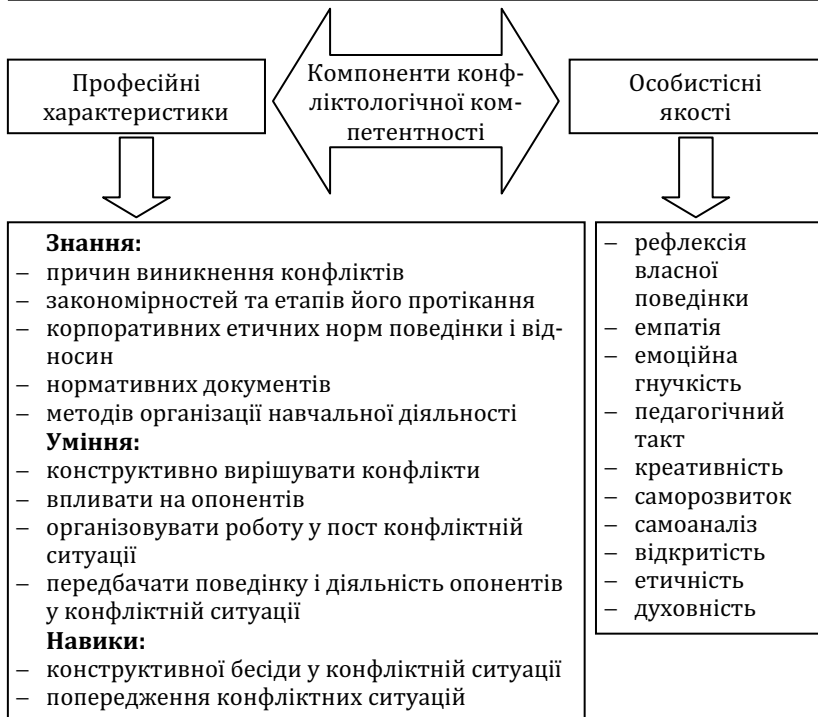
Професійні характеристики

Компоненти конфліктологічної компетентності

Особистісні якості

**Знання:**
– причин виникнення конфліктів
– закономірностей та етапів його протікання
– корпоративних етичних норм поведінки і відносин
– нормативних документів
– методів організації навчальної діяльності
**Уміння:**
– конструктивно вирішувати конфлікти
– впливати на опонентів
– організовувати роботу у пост конфліктній ситуації
– передбачати поведінку і діяльність опонентів у конфліктній ситуації
**Навики:**
– конструктивної бесіди у конфліктній ситуації
– попередження конфліктних ситуацій

– рефлексія власної поведінки
– емпатія
– емоційна гнучкість
– педагогічний такт
– креативність
– саморозвиток
– самоаналіз
– відкритість
– етичність
– духовність